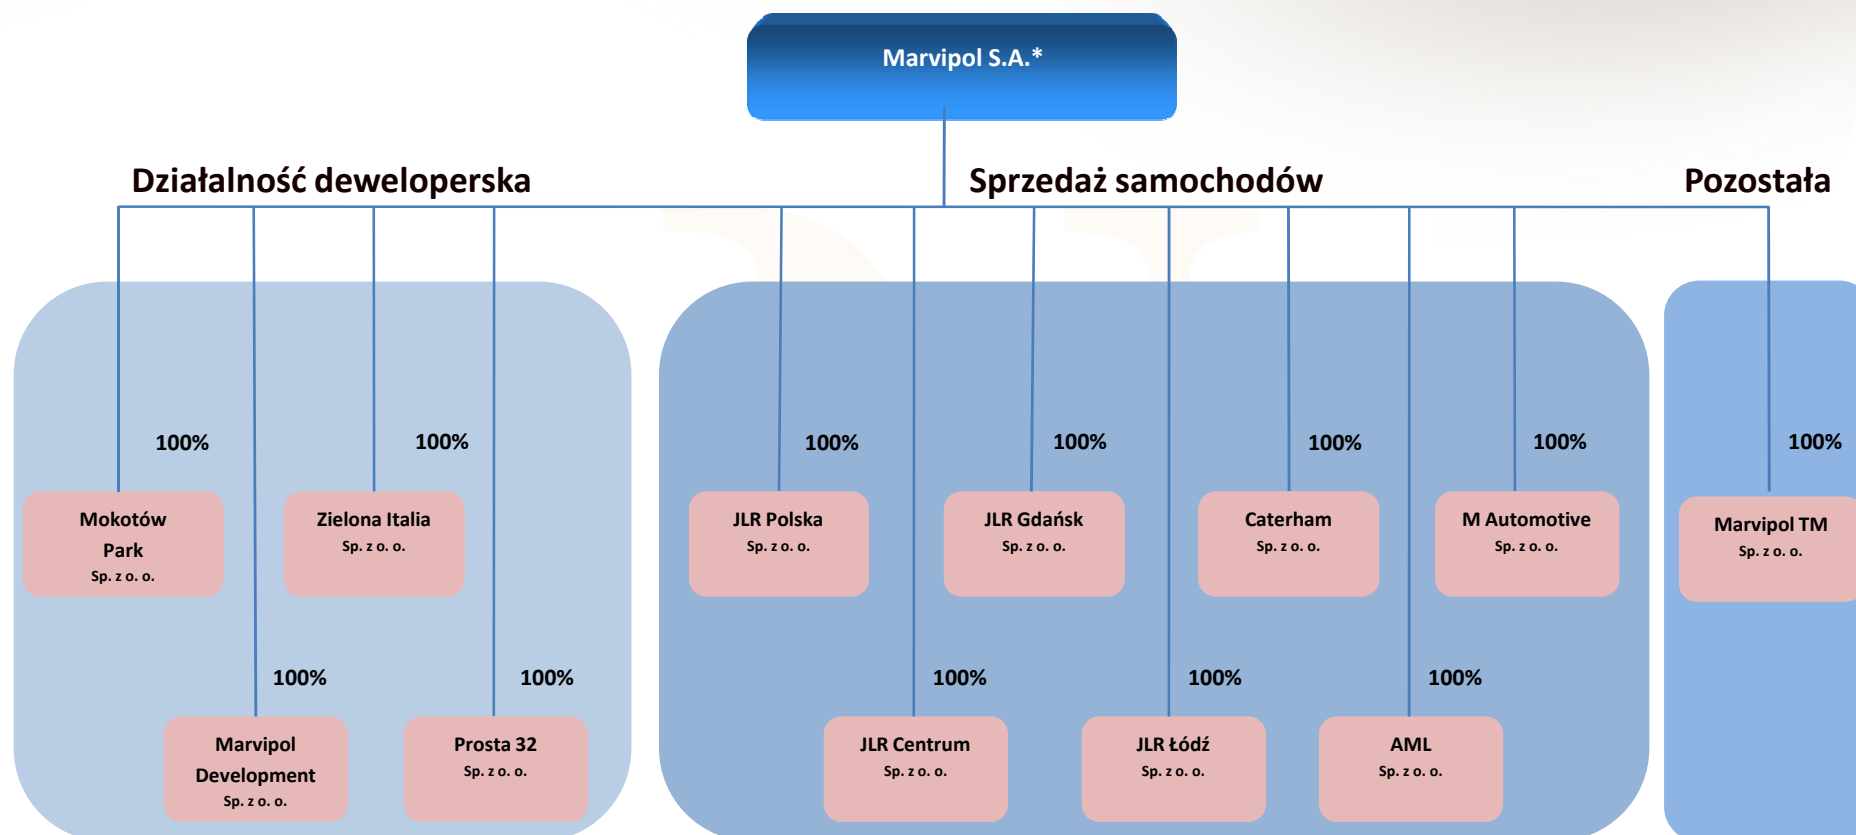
Marvipol S.A.*

Działalność deweloperska

Sprzedaż samochodów

Pozostała

100%

Mokotów Park Sp. z o. o.

100%

Zielona Italia Sp. z o. o.

100%

Marvipol Development Sp. z o. o.

100%

Prosta 32 Sp. z o. o.

100%

JLR Polska Sp. z o. o.

100%

JLR Gdańsk Sp. z o. o.

100%

Caterham Sp. z o. o.

100%

M Automotive Sp. z o. o.

100%

JLR Centrum Sp. z o. o.

100%

JLR Łódź Sp. z o. o.

100%

AML Sp. z o. o.

100%

Marvipol TM Sp. z o. o.